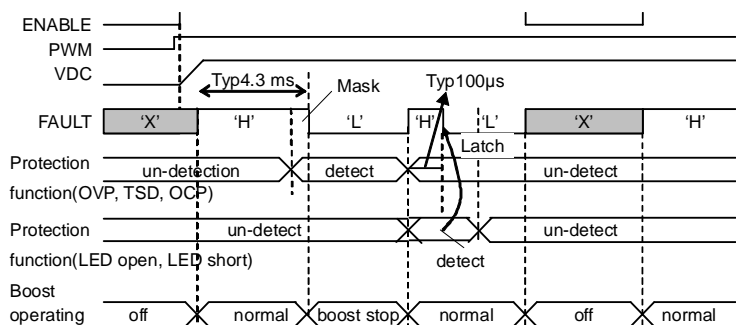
ENABLE
PWM
VDC
Typ4.3 ms
Mask
Typ100µs
FAULT
'X'
'H'
'L'
'H'
'L'
'X'
'H'
Latch
Protection function(OVP, TSD, OCP)
un-detection
detect
un-detect
Protection function(LED open, LED short)
un-detect
un-detect
detect
Boost operating
off
normal
boost stop
normal
normal
off
normal